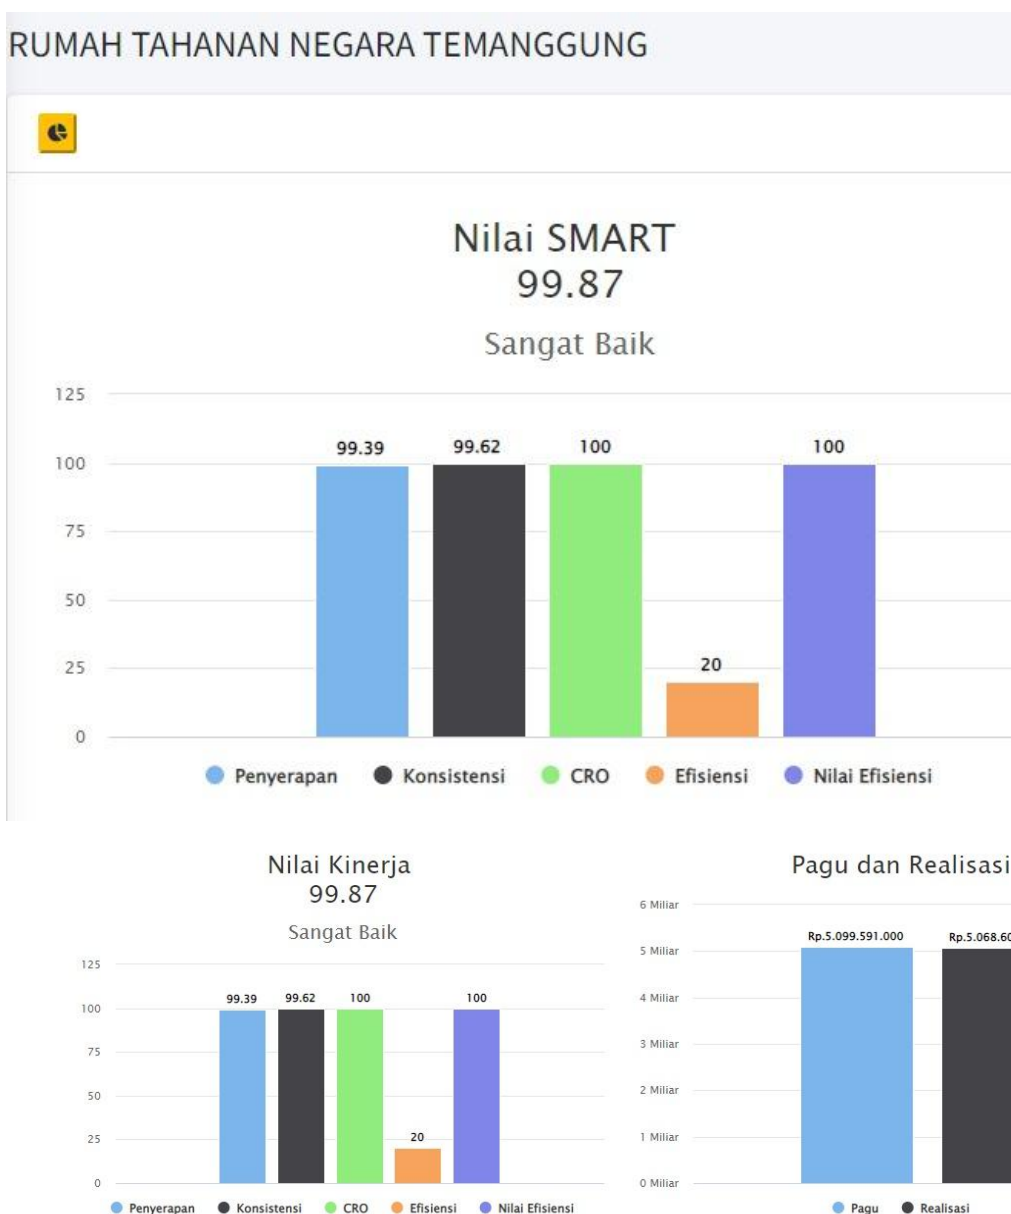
RUMAH TAHANAN NEGARA TEMANGGUNG

Nilai SMART
99.87
Sangat Baik

125
100
75
50
25
0

99.39
99.62
100
20
100

Penyerapan
Konsistensi
CRO
Efisiensi
Nilai Efisiensi

Nilai Kinerja
99.87
Sangat Baik

125
100
75
50
25
0

99.39
99.62
100
20
100

Penyerapan
Konsistensi
CRO
Efisiensi
Nilai Efisiensi

Pagu dan Realisasi

6 Miliar
5 Miliar
4 Miliar
3 Miliar
2 Miliar
1 Miliar
0 Miliar

Rp.5.099.591.000
Rp.5.068.6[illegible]

Pagu
Realisasi